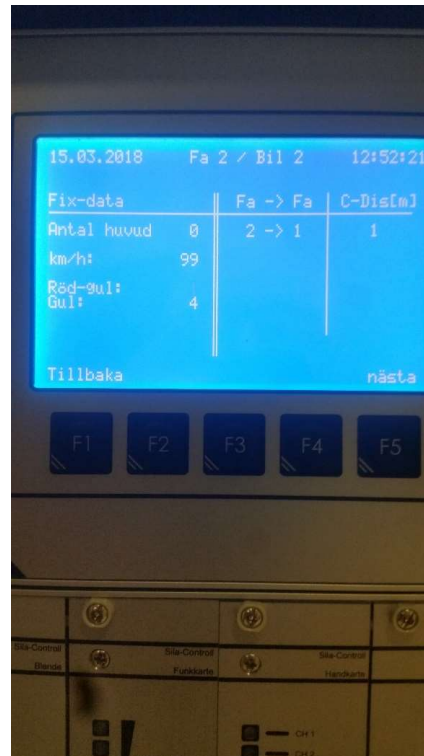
15.03.2018 Fa 2 / Bil 2 12:52:21

| Fix-data | | Fa -> Fa | C-Dis[m] |
|---|---|---|---|
| Antal huvud | 0 | 2 -> 1 | 1 |
| km/h: | 99 | | |
| Röd-gul: | | | |
| Gul: | 4 | | |

Tillbaka nästa

F1 F2 F3 F4 F5

Sila-Control Blende
Sila-Control Funkkarte
Sila-Control Handkarte

CH 1
CH 2